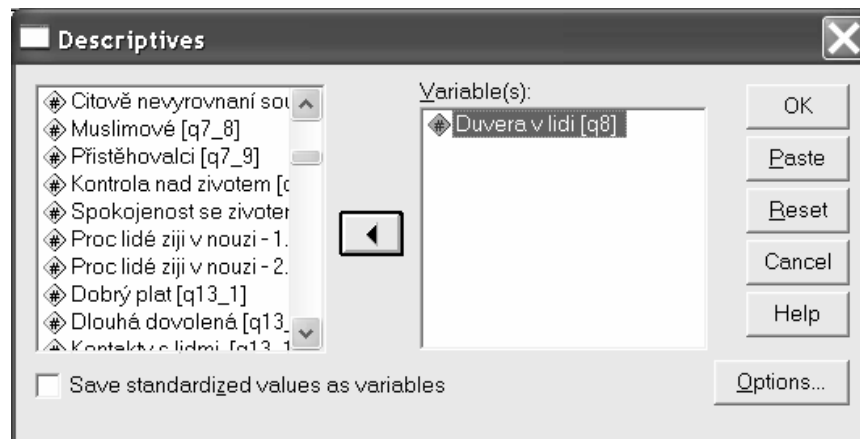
Descriptives

Citově nevyrovnaní sou
Muslimové [q7_8]
Přistěhovalci [q7_9]
Kontrola nad zivotem [c
Spokojenost se zivoter
Proc lidé ziji v nouzi - 1.
Proc lidé ziji v nouzi - 2.
Dobrý plat [q13_1]
Dlouhá dovolená [q13_
Kontakty s lidmi [q13_1

Variable(s):
Duvera v lidi [q8]

OK
Paste
Reset
Cancel
Help

Save standardized values as variables

Options...